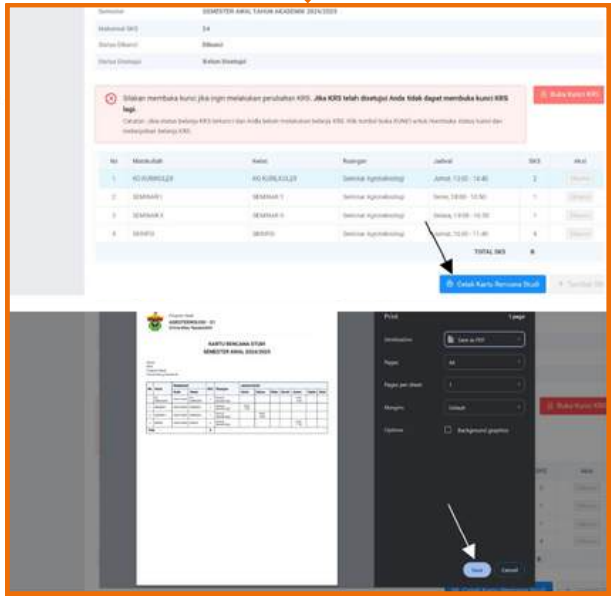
Semester SEMESTER AWAL TAHUN AKADEMIK 2024/2025

Maksimal SKS 24

Status Dikunci Dikunci

Status Disetujui Belum disetujui

Silakan membuka kunci jika ingin melakukan perubahan KRS. Jika KRS telah disetujui Anda tidak dapat membuka kunci KRS lagi.

Catatan: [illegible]

Buka Kunci KRS

| No | Matakuliah | Kelas | Ruangan | Jadwal | SKS | Aksi |
|---|---|---|---|---|---|---|
| 1 | KO KURIKULER | KO KURIKULER | Seminar Agroteknologi | Jumat, 13:00 - 14:40 | 2 | Hapus |
| 2 | SEMINAR I | SEMINAR 1 | Seminar Agroteknologi | Senin, 09:00 - 10:50 | 1 | Hapus |
| 3 | SEMINAR II | SEMINAR II | Seminar Agroteknologi | Selasa, 13:00 - 15:30 | 1 | Hapus |
| 4 | SKRIPSI | SKRIPSI | Seminar Agroteknologi | Rabu, 10:00 - 11:40 | 4 | Hapus |
| | | | | TOTAL SKS | 8 | |

Cetak Kartu Rencana Studi

Tambah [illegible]

AGROTEKNOLOGI - S1

KARTU RENCANA STUDI
SEMESTER AWAL 2024/2025

Print 1 page

Destination Save as PDF

Pages All

Pages per sheet 1

Margins Default

Options Background graphics

Save Cancel

Buka Kunci KRS